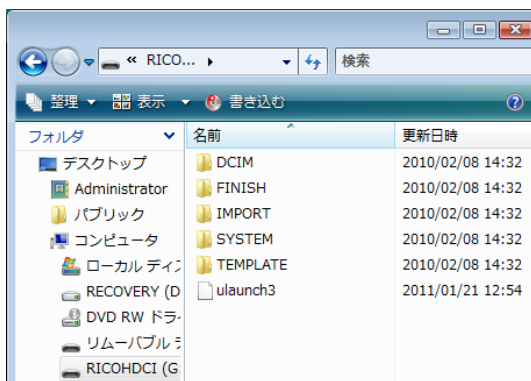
« RICO... ▸

検索

整理 ▾ 表示 ▾ 書き込む

フォルダ

デスクトップ
Administrator
パブリック
コンピュータ
ローカル ディ
RECOVERY (D
DVD RW ドラ
リムーバブル
RICOHDCI (G

| 名前 | 更新日時 |
|---|---|
| DCIM | 2010/02/08 14:32 |
| FINISH | 2010/02/08 14:32 |
| IMPORT | 2010/02/08 14:32 |
| SYSTEM | 2010/02/08 14:32 |
| TEMPLATE | 2010/02/08 14:32 |
| ulaunch3 | 2011/01/21 12:54 |